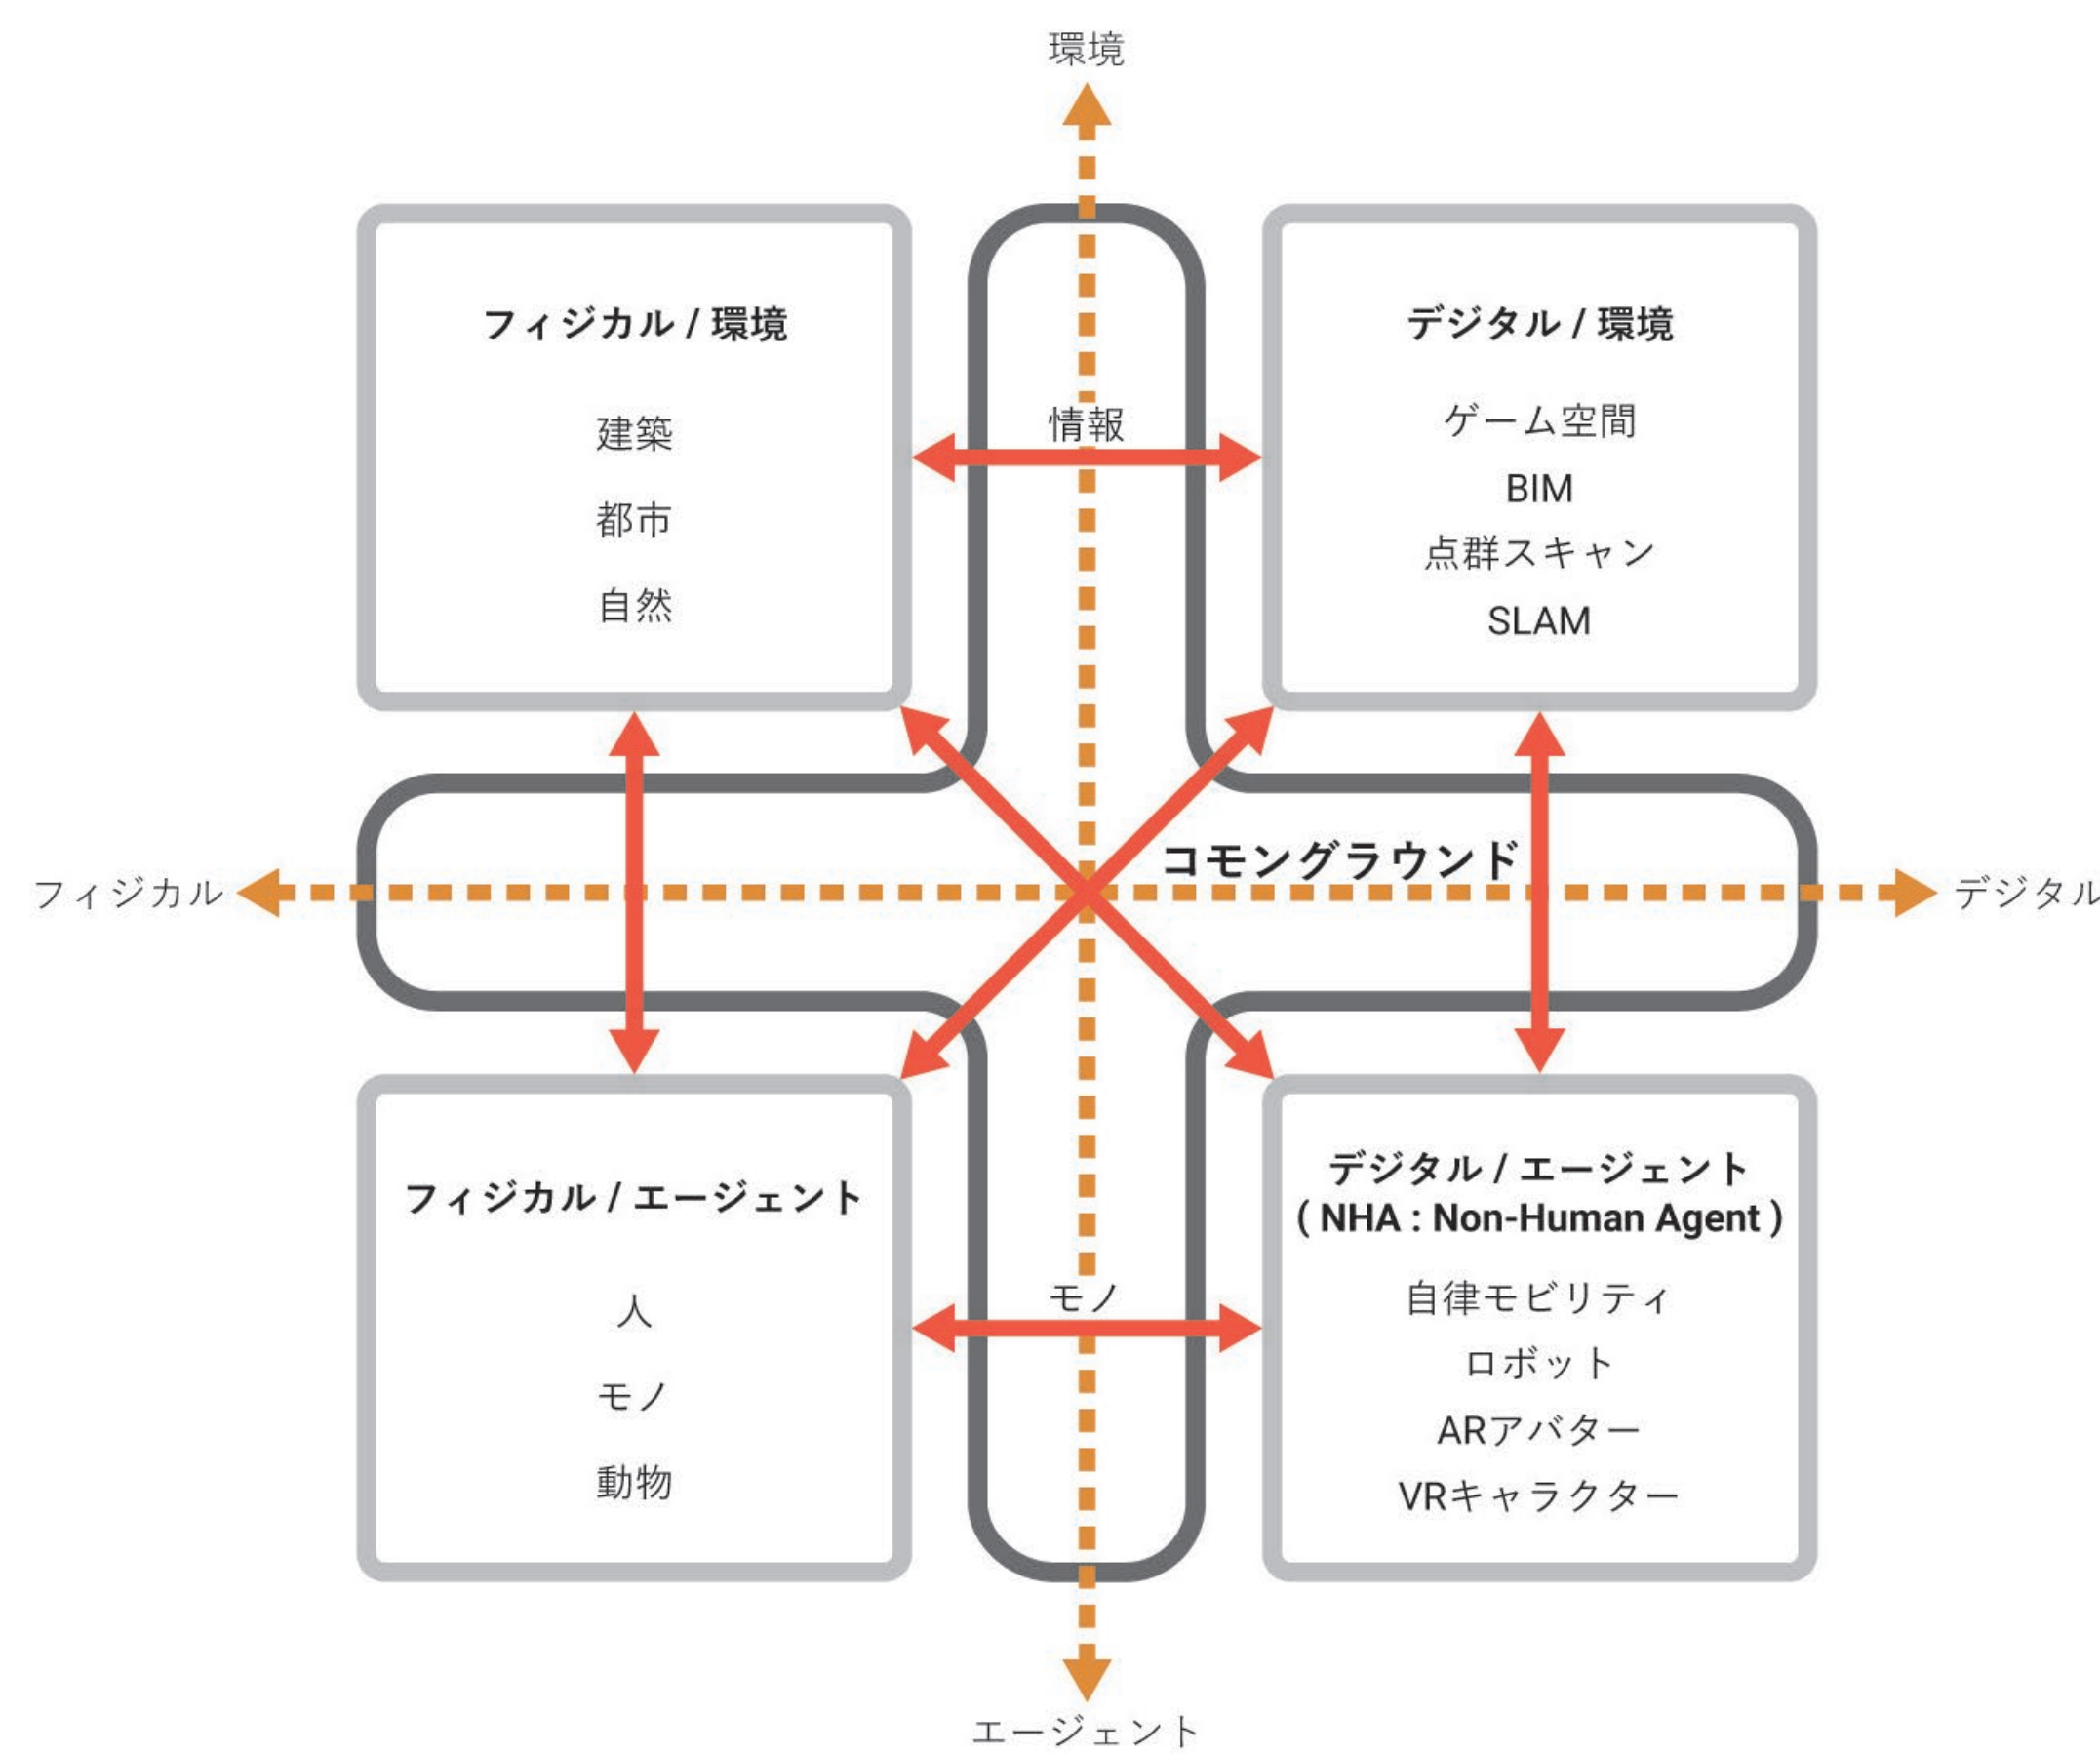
環境

フィジカル / 環境

建築

都市

自然

情報

デジタル / 環境

ゲーム空間

BIM

点群スキャン

SLAM

フィジカル

コモングラウンド

デジタル

フィジカル / エージェント

人

モノ

動物

モノ

デジタル / エージェント
( NHA : Non-Human Agent )

自律モビリティ

ロボット

ARアバター

VRキャラクター

エージェント